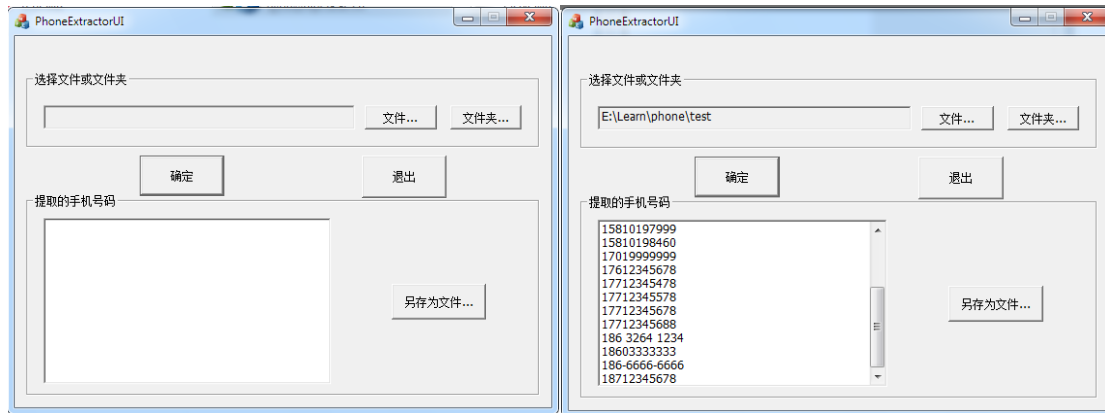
PhoneExtractorUI

选择文件或文件夹

文件...

文件夹...

确定

退出

提取的手机号码

另存为文件...

PhoneExtractorUI

选择文件或文件夹

E:\Learn\phone\test

文件...

文件夹...

确定

退出

提取的手机号码

15810197999
15810198460
17019999999
17612345678
17712345478
17712345578
17712345678
17712345688
186 3264 1234
18603333333
186-6666-6666
18712345678

另存为文件...